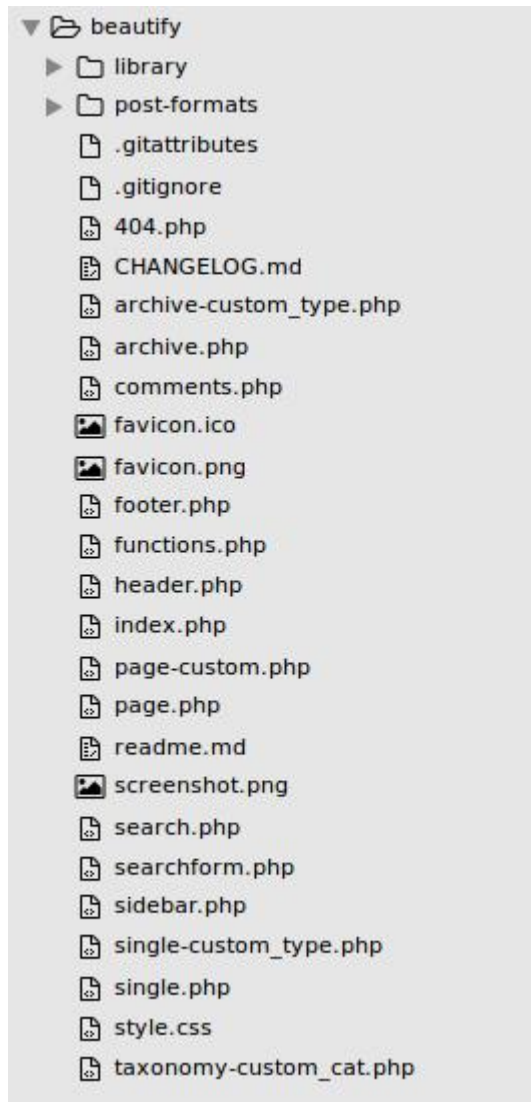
beautify
library
post-formats
.gitattributes
.gitignore
404.php
CHANGELOG.md
archive-custom_type.php
archive.php
comments.php
favicon.ico
favicon.png
footer.php
functions.php
header.php
index.php
page-custom.php
page.php
readme.md
screenshot.png
search.php
searchform.php
sidebar.php
single-custom_type.php
single.php
style.css
taxonomy-custom_cat.php